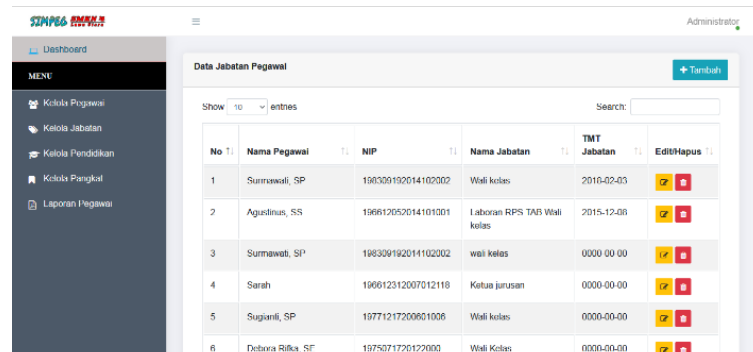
SIMPEG SMKLA

≡

Administrator

Dashboard

MENU

Kelola Pegawai

Kelola Jabatan

Kelola Pendidikan

Kelola Pangkat

Laporan Pegawai

Data Jabatan Pegawai

+ Tambah

Show 10 entries

Search:

| No | Nama Pegawai | NIP | Nama Jabatan | TMT Jabatan | Edit/Hapus |
|---|---|---|---|---|---|
| 1 | Surmawati, SP | 198309192014102002 | Wali kelas | 2010-02-03 | |
| 2 | Agustinus, SS | 196612052014101001 | Laboran RPS TAB Wali kelas | 2015-12-08 | |
| 3 | Surmawati, SP | 198309192014102002 | wali kelas | 0000-00-00 | |
| 4 | Sarah | 196612312007012118 | Ketua jurusan | 0000-00-00 | |
| 5 | Sugianti, SP | 19771217200601006 | Wali kelas | 0000-00-00 | |
| 6 | Debora Rifka, SE | 1975071720122000 | Wali Kelas | 0000-00-00 | |